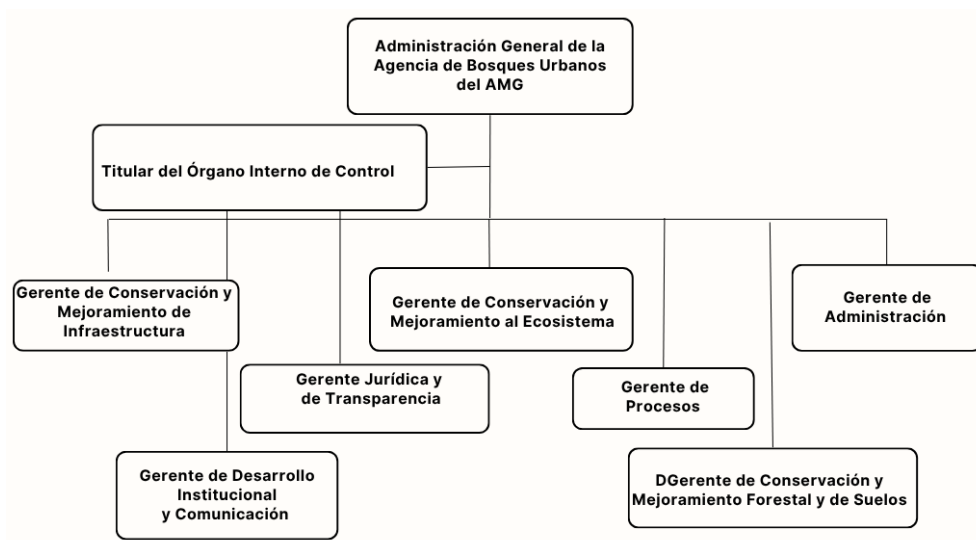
Administración General de la Agencia de Bosques Urbanos del AMG

Titular del Órgano Interno de Control

Gerente de Conservación y Mejoramiento de Infraestructura

Gerente de Conservación y Mejoramiento al Ecosistema

Gerente de Administración

Gerente Jurídica y de Transparencia

Gerente de Procesos

Gerente de Desarrollo Institucional y Comunicación

DGerente de Conservación y Mejoramiento Forestal y de Suelos